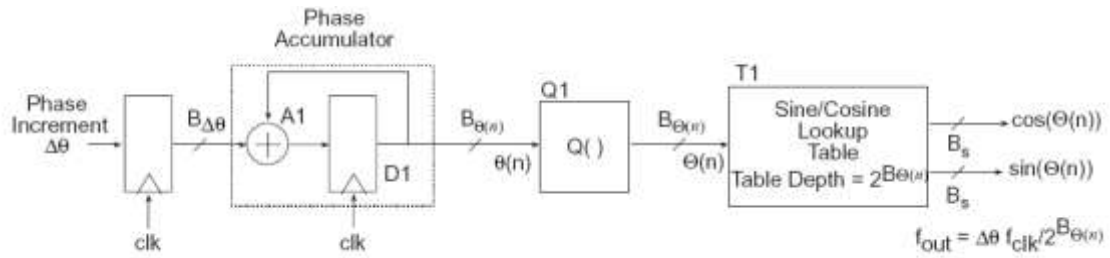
Phase Accumulator

Phase Increment $\Delta\theta$

clk

$B_{\Delta\theta}$

A1

D1

clk

$B_{\theta(n)}$

$\theta(n)$

Q1

Q( )

$B_{\Theta(n)}$

$\Theta(n)$

T1

Sine/Cosine Lookup Table

Table Depth = $2^{B_{\Theta(n)}}$

$B_s$

$\cos(\Theta(n))$

$B_s$

$\sin(\Theta(n))$

$f_{out} = \Delta\theta \, f_{clk}/2^{B_{\Theta(n)}}$